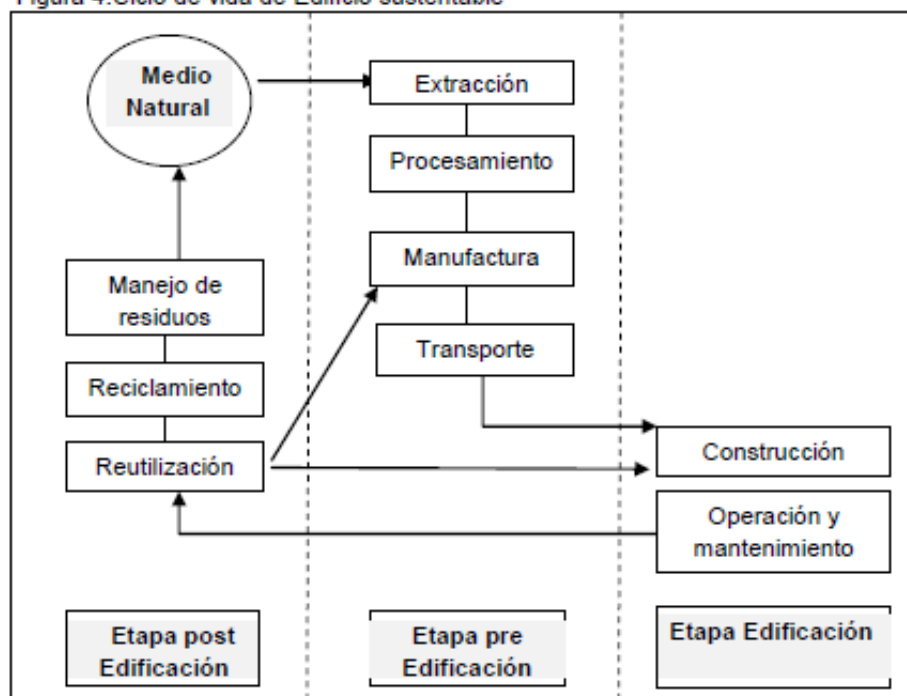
Figura 4.Ciclo de vida de Edificio sustentable

Medio Natural

Extracción

Procesamiento

Manufactura

Transporte

Manejo de residuos

Reciclamiento

Reutilización

Construcción

Operación y mantenimiento

Etapa post Edificación

Etapa pre Edificación

Etapa Edificación